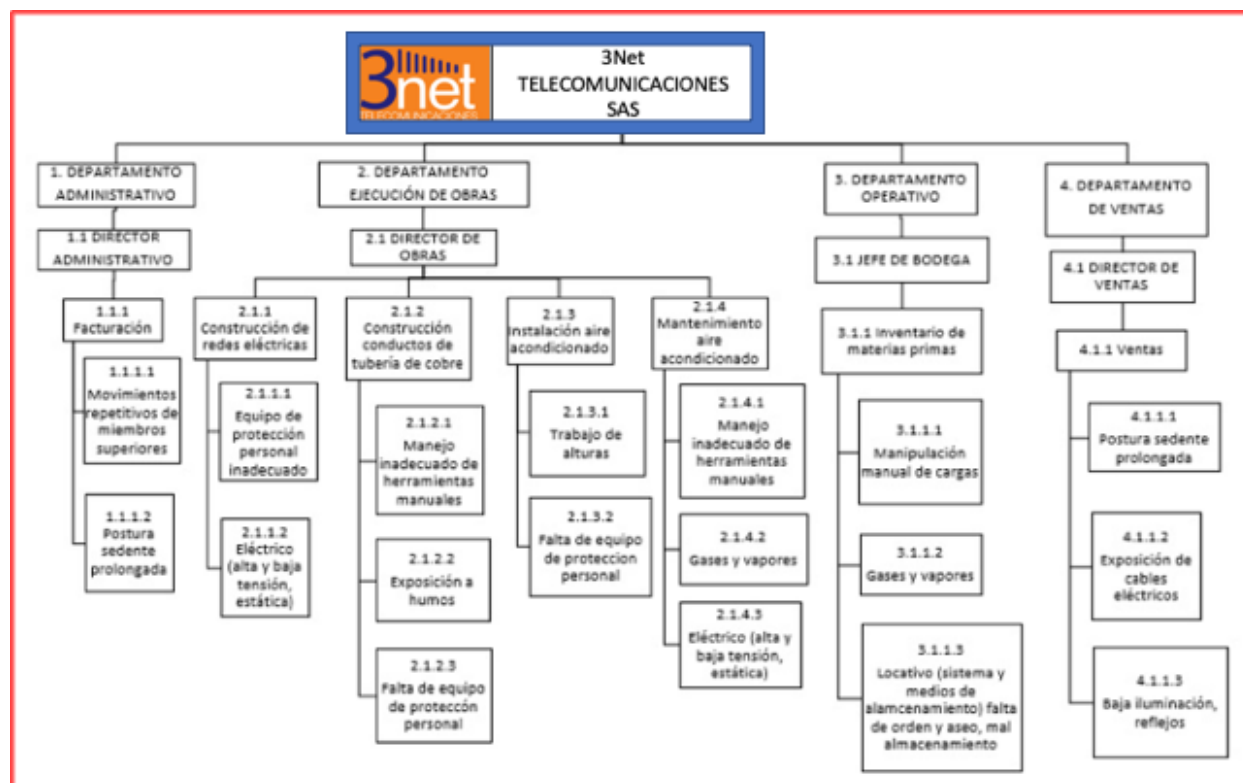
3net
TELECOMUNICACIONES

3Net TELECOMUNICACIONES SAS

1. DEPARTAMENTO ADMINISTRATIVO

1.1 DIRECTOR ADMINISTRATIVO

1.1.1 Facturación

1.1.1.1 Movimientos repetitivos de miembros superiores

1.1.1.2 Postura sedente prolongada

2. DEPARTAMENTO EJECUCIÓN DE OBRAS

2.1 DIRECTOR DE OBRAS

2.1.1 Construcción de redes eléctricas

2.1.1.1 Equipo de protección personal inadecuado

2.1.1.2 Eléctrico (alta y baja tensión, estática)

2.1.2 Construcción conductos de tubería de cobre

2.1.2.1 Manejo inadecuado de herramientas manuales

2.1.2.2 Exposición a humos

2.1.2.3 Falta de equipo de proteccón personal

2.1.3 Instalación aire acondicionado

2.1.3.1 Trabajo de alturas

2.1.3.2 Falta de equipo de proteccion personal

2.1.4 Mantenimiento aire acondicionado

2.1.4.1 Manejo inadecuado de herramientas manuales

2.1.4.2 Gases y vapores

2.1.4.3 Eléctrico (alta y baja tensión, estática)

3. DEPARTAMENTO OPERATIVO

3.1 JEFE DE BODEGA

3.1.1 Inventario de materias primas

3.1.1.1 Manipulación manual de cargas

3.1.1.2 Gases y vapores

3.1.1.3 Locativo (sistema y medios de almcenamiento) falta de orden y aseo, mal almacenamiento

4. DEPARTAMENTO DE VENTAS

4.1 DIRECTOR DE VENTAS

4.1.1 Ventas

4.1.1.1 Postura sedente prolongada

4.1.1.2 Exposición de cables eléctricos

4.1.1.3 Baja iluminación, reflejos